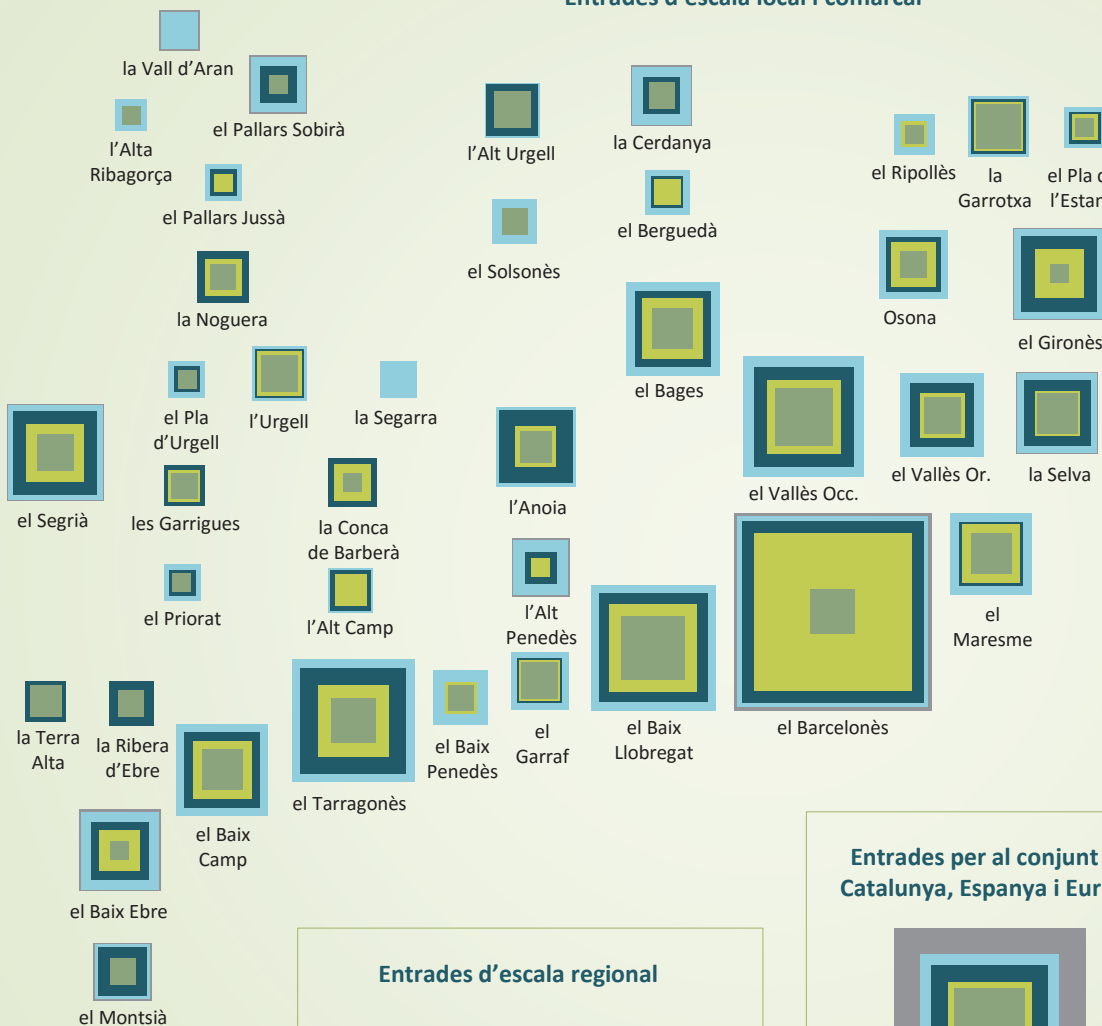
Entrades d'escala local i comarcal

la Vall d'Aran

el Pallars Sobirà

l'Alta Ribagorça

el Pallars Jussà

la Noguera

el Pla d'Urgell

l'Urgell

la Segarra

el Segrià

les Garrigues

la Conca de Barberà

el Priorat

l'Alt Camp

la Terra Alta

la Ribera d'Ebre

el Baix Camp

el Baix Ebre

el Montsià

l'Alt Urgell

la Cerdanya

el Berguedà

el Solsonès

el Bages

l'Anoia

l'Alt Penedès

el Garraf

el Baix Penedès

el Tarragonès

el Baix Llobregat

el Barcelonès

el Vallès Occ.

el Vallès Or.

la Selva

el Maresme

el Ripollès

la Garrotxa

el Pla d l'Estan

Osona

el Gironès

Entrades per al conjunt Catalunya, Espanya i Eur

Entrades d'escala regional